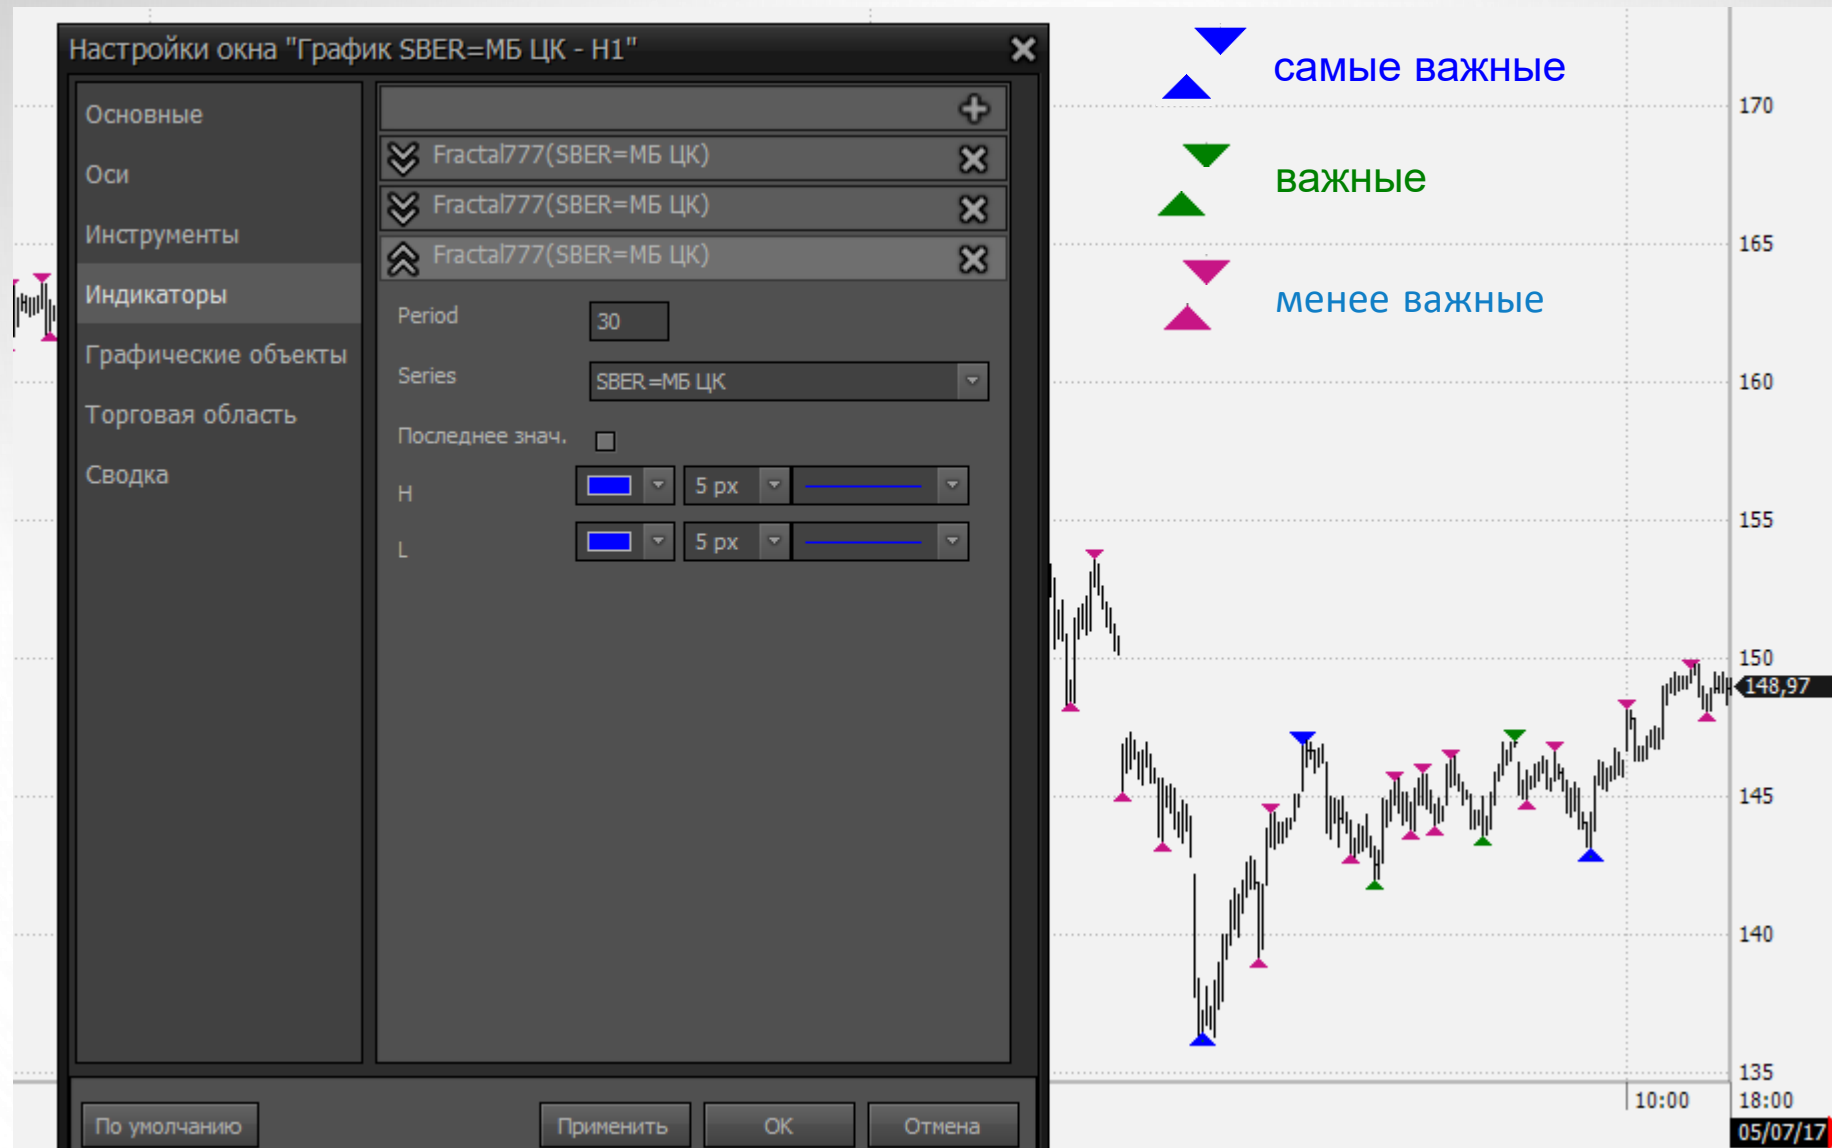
Настройки окна "График SBER=МБ ЦК - H1"

Основные
Оси
Инструменты
Индикаторы
Графические объекты
Торговая область
Сводка

Fractal777(SBER=МБ ЦК)
Fractal777(SBER=МБ ЦК)
Fractal777(SBER=МБ ЦК)

Period 30
Series SBER=МБ ЦК
Последнее знач.
H 5 px
L 5 px

По умолчанию
Применить
OK
Отмена

самые важные
важные
менее важные

170
165
160
155
150
148,97
145
140
135
10:00
18:00
05/07/17